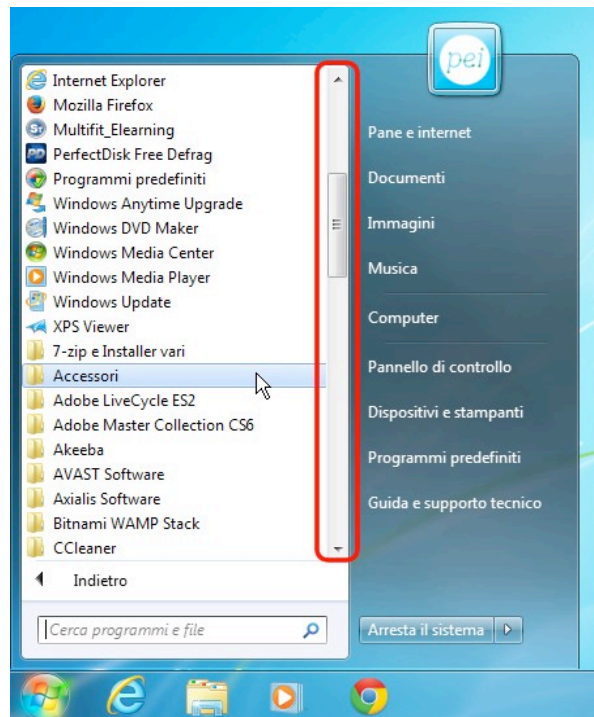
pei

Internet Explorer
Mozilla Firefox
Multifit_Elearning
PerfectDisk Free Defrag
Programmi predefiniti
Windows Anytime Upgrade
Windows DVD Maker
Windows Media Center
Windows Media Player
Windows Update
XPS Viewer
7-zip e Installer vari
Accessori
Adobe LiveCycle ES2
Adobe Master Collection CS6
Akeeba
AVAST Software
Axialis Software
Bitnami WAMP Stack
CCleaner

Indietro

Cerca programmi e file

Pane e internet
Documenti
Immagini
Musica
Computer
Pannello di controllo
Dispositivi e stampanti
Programmi predefiniti
Guida e supporto tecnico

Arresta il sistema